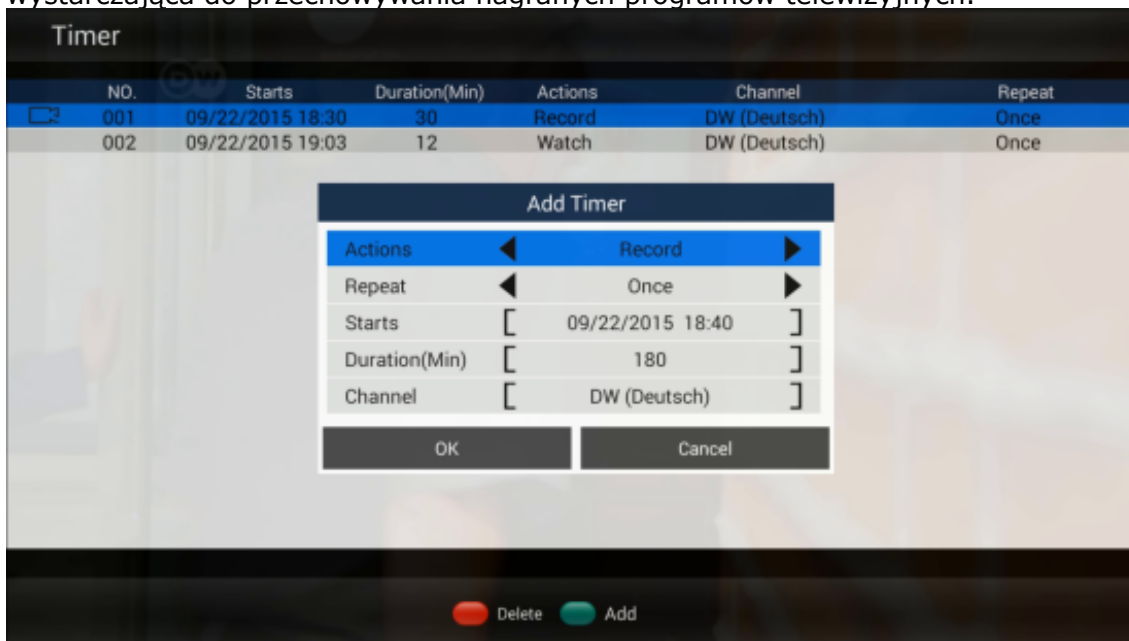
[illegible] wystarczająca do przechowywania nagranych programów telewizyjnych.

Timer

| NO. | Starts | Duration(Min) | Actions | Channel | Repeat |
|---|---|---|---|---|---|
| 001 | 09/22/2015 18:30 | 30 | Record | DW (Deutsch) | Once |
| 002 | 09/22/2015 19:03 | 12 | Watch | DW (Deutsch) | Once |

Add Timer

| | |
|---|---|
| Actions | Record |
| Repeat | Once |
| Starts | 09/22/2015 18:40 |
| Duration(Min) | 180 |
| Channel | DW (Deutsch) |

OK
Cancel

Delete Add